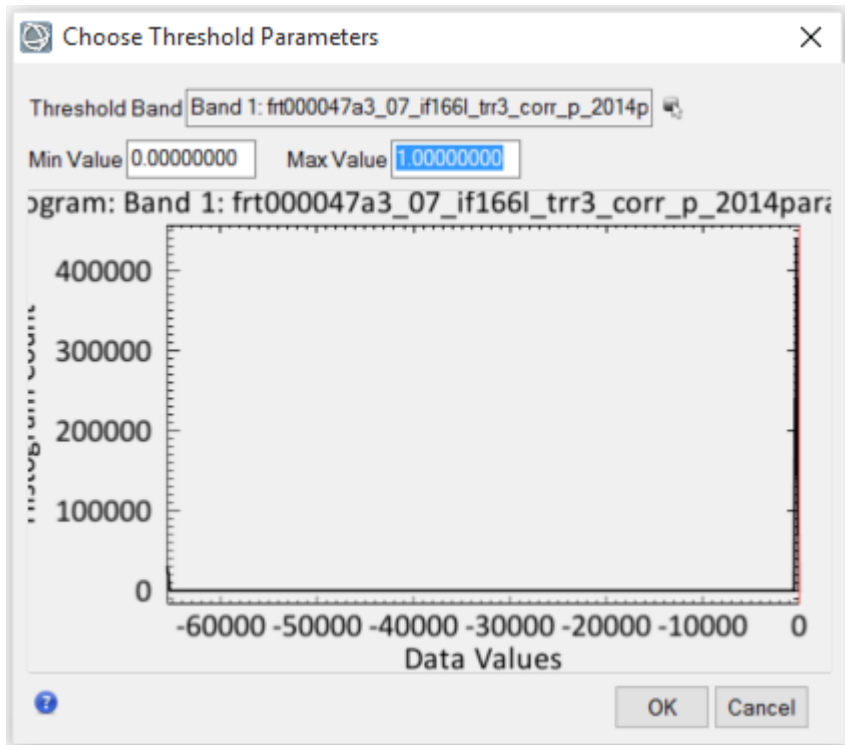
Choose Threshold Parameters

Threshold Band Band 1: frt000047a3_07_if166l_trr3_corr_p_2014p

Min Value 0.00000000 Max Value 1.00000000

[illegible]gram: Band 1: frt000047a3_07_if166l_trr3_corr_p_2014para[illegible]

400000
300000
200000
100000
0

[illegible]stogram Count

-60000 -50000 -40000 -30000 -20000 -10000 0

Data Values

OK Cancel